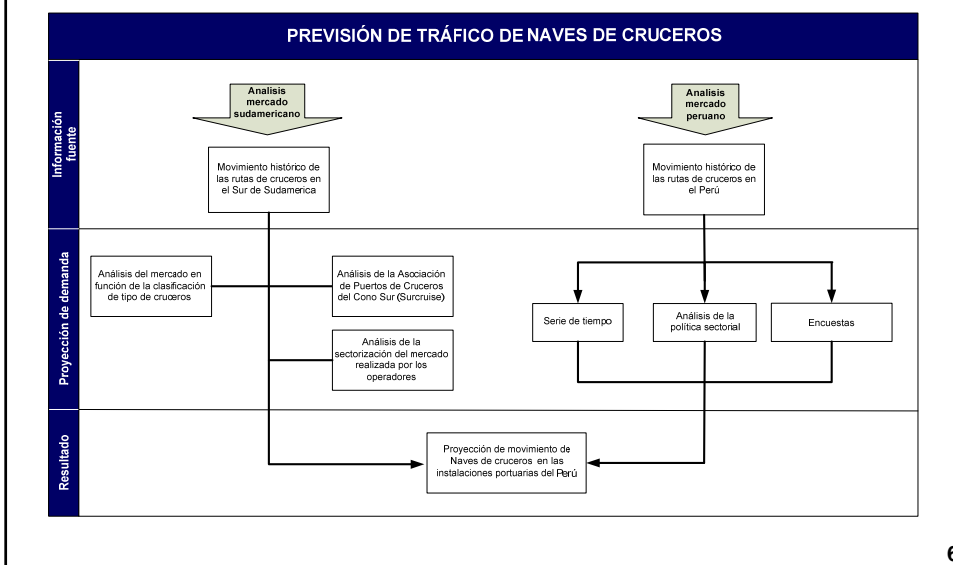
PREVISIÓN DE TRÁFICO DE NAVES DE CRUCEROS

Información fuente

Analisis mercado sudamericano

Analisis mercado peruano

Movimiento histórico de las rutas de cruceros en el Sur de Sudamerica

Movimiento histórico de las rutas de cruceros en el Perú

Proyección de demanda

Análisis del mercado en función de la clasificación de tipo de cruceros

Análisis de la Asociación de Puertos de Cruceros del Cono Sur (Surcruise)

Análisis de la sectorización del mercado realizada por los operadores

Serie de tiempo

Análisis de la política sectorial

Encuestas

Resultado

Proyección de movimiento de Naves de cruceros en las instalaciones portuarias del Perú

6